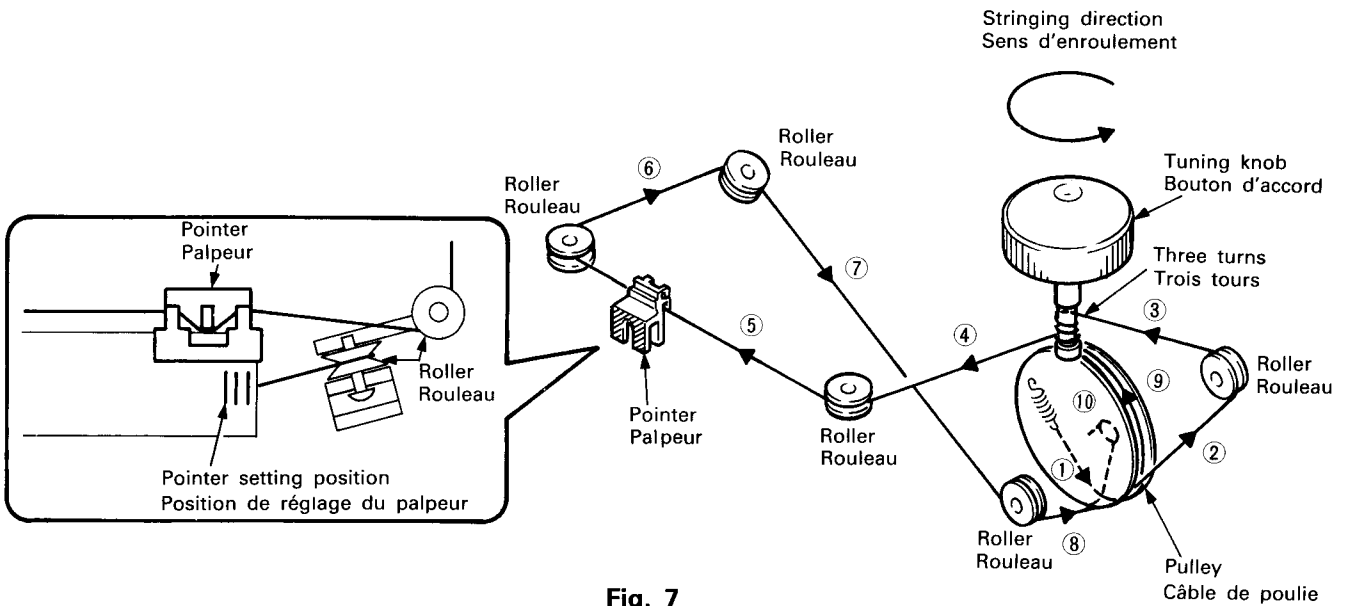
Stringing direction
Sens d'enroulement

Tuning knob
Bouton d'accord

Three turns
Trois tours

Roller
Rouleau

Roller
Rouleau

⑥

⑦

Pointer
Palpeur

Roller
Rouleau

Pointer setting position
Position de réglage du palpeur

Pointer
Palpeur

⑤

Roller
Rouleau

④

③

Roller
Rouleau

⑨

⑩

②

①

Roller
Rouleau

⑧

Pulley
Câble de poulie

Fig. 7